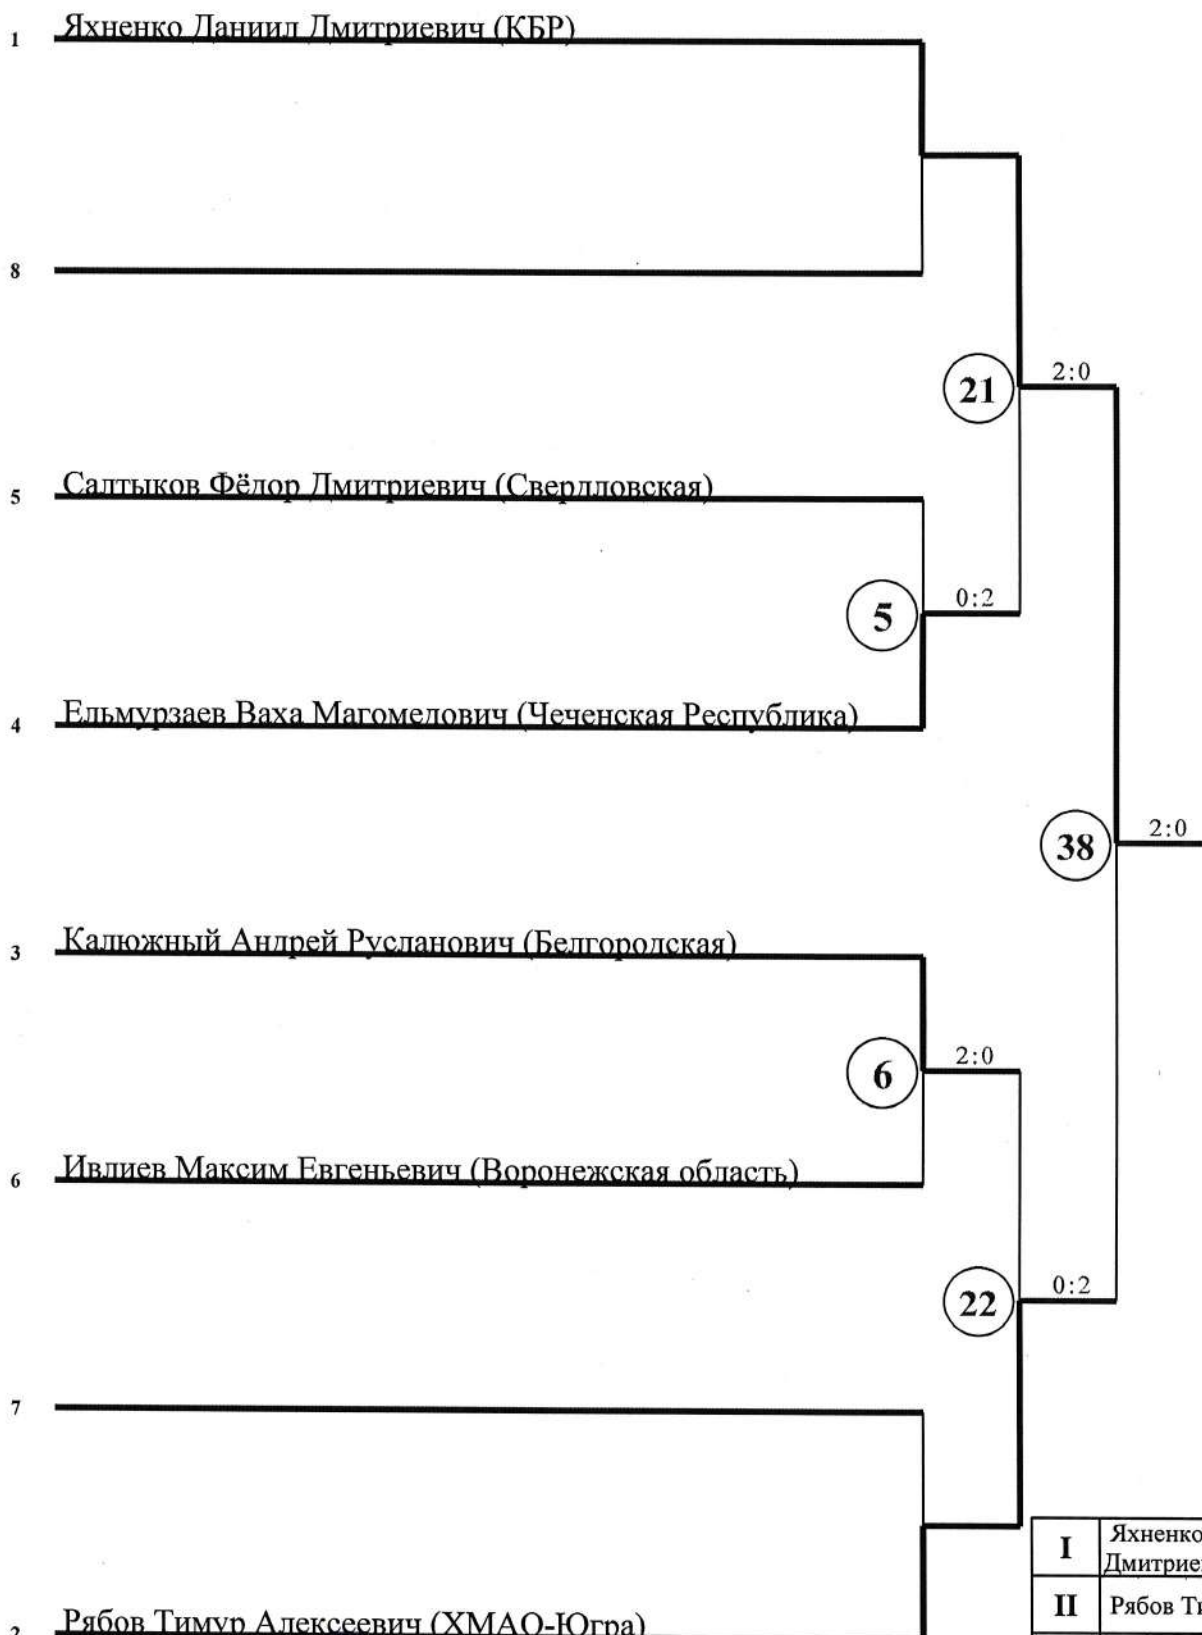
1 Яхненко Даниил Дмитриевич (КБР)

8

21

2:0

5 Салтыков Фёдор Дмитриевич (Свердловская)

5

0:2

4 Ельмурзаев Ваха Магомедович (Чеченская Республика)

38

2:0

3 Калюжный Андрей Русланович (Белгородская)

6

2:0

6 Ивлиев Максим Евгеньевич (Воронежская область)

22

0:2

7

2 Рябов Тимур Алексеевич (ХМАО-Югра)

| I | Яхненко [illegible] Дмитрие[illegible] |
|---|---|
| II | Рябов Т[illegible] |